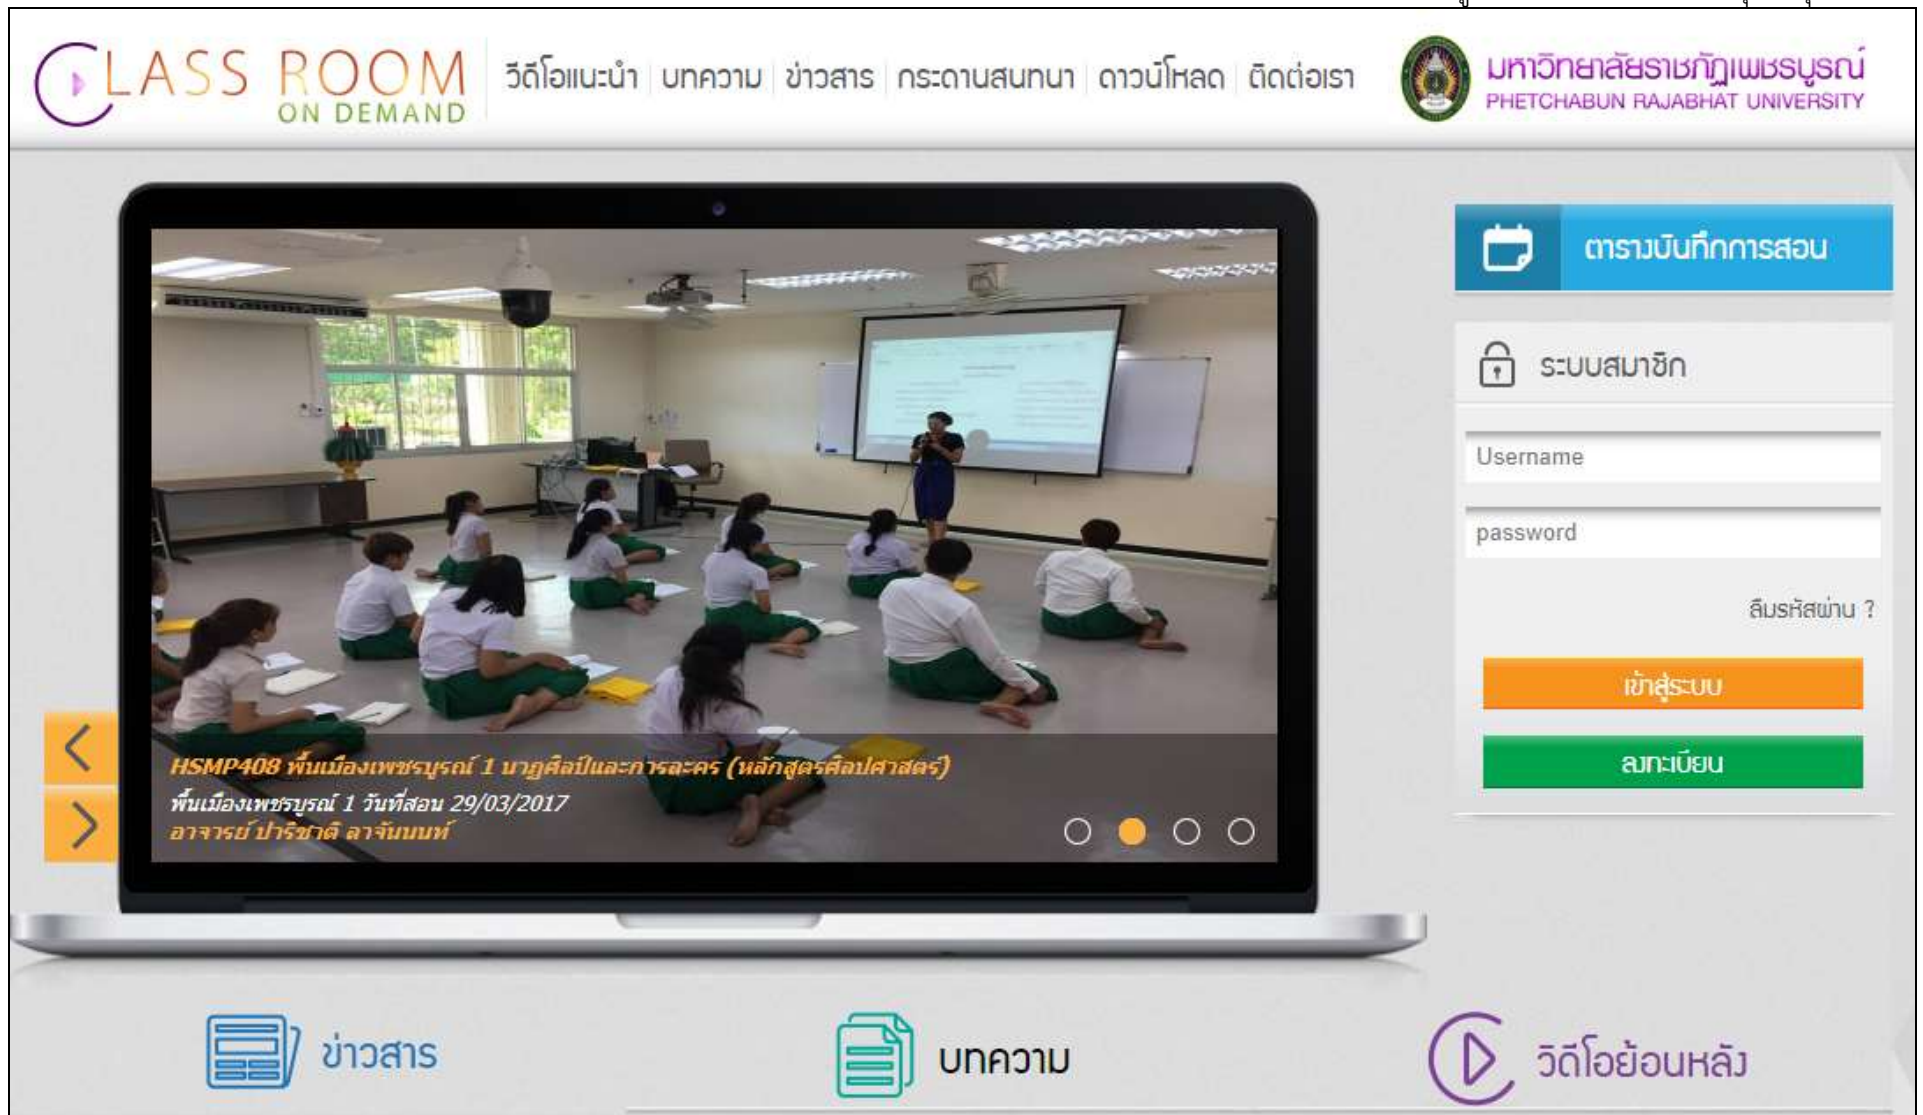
CLASS ROOM ON DEMAND

วีดีโอแนะนำ | บทความ | ข่าวสาร | กระดานสนทนา | ดาวน์โหลด | ติดต่อเรา

มหาวิทยาลัยราชภัฏเพชรบูรณ์
PHETCHABUN RAJABHAT UNIVERSITY

HSMP408 พื้นเมืองเพชรบูรณ์ 1 นาฏศิลป์และการละคร (หลักสูตรศิลปศาสตร์)
พื้นเมืองเพชรบูรณ์ 1 วันที่สอน 29/03/2017
อาจารย์ ปาริชาติ ลาจันนนท์

ตารางบันทึกการสอน

ระบบสมาชิก

Username

password

ลืมรหัสผ่าน ?

เข้าสู่ระบบ

ลงทะเบียน

ข่าวสาร

บทความ

วีดีโอย้อนหลัง